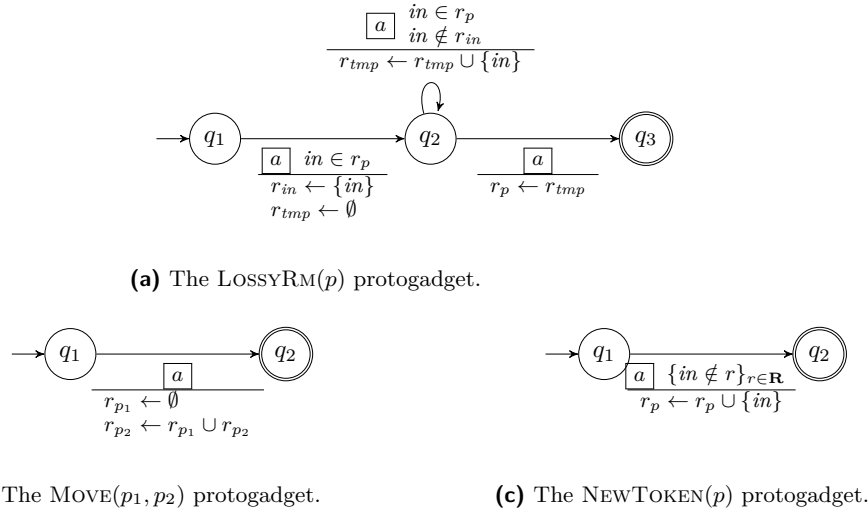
$\boxed{a}$ $in \in r_p$
$in \notin r_{in}$
$r_{tmp} \leftarrow r_{tmp} \cup \{in\}$

$q_1$

$q_2$

$q_3$

$\boxed{a}$ $in \in r_p$
$r_{in} \leftarrow \{in\}$
$r_{tmp} \leftarrow \emptyset$

$\boxed{a}$
$r_p \leftarrow r_{tmp}$

**(a)** The LossyRm($p$) protogadget.

$q_1$

$q_2$

$\boxed{a}$
$r_{p_1} \leftarrow \emptyset$
$r_{p_2} \leftarrow r_{p_1} \cup r_{p_2}$

The Move($p_1, p_2$) protogadget.

$q_1$

$q_2$

$\boxed{a}$ $\{in \notin r\}_{r \in \mathbf{R}}$
$r_p \leftarrow r_p \cup \{in\}$

**(c)** The NewToken($p$) protogadget.